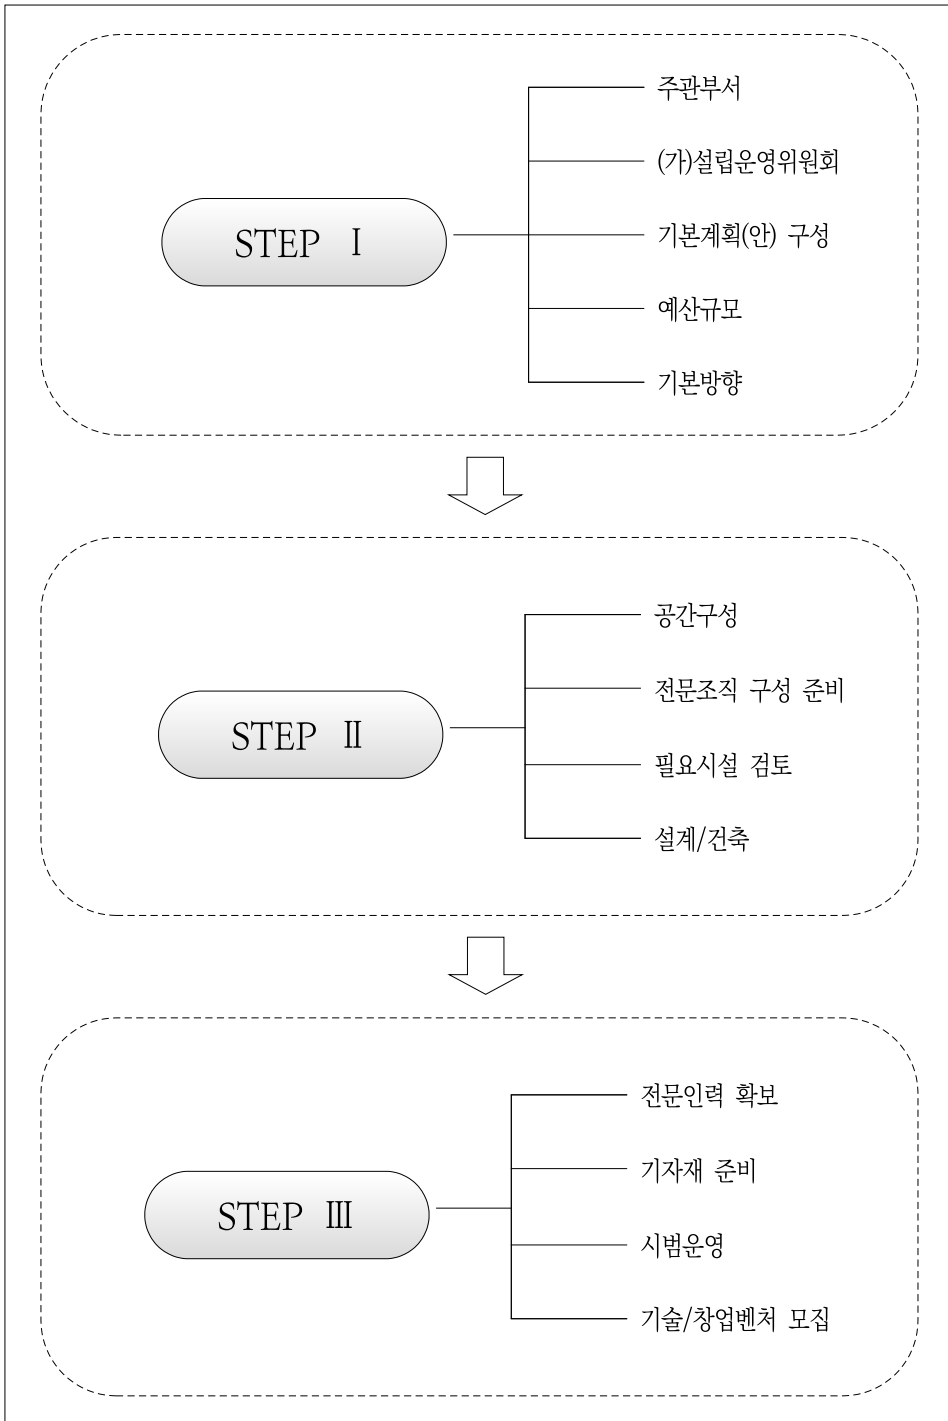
STEP Ⅰ

주관부서

(가)설립운영위원회

기본계획(안) 구성

예산규모

기본방향

STEP Ⅱ

공간구성

전문조직 구성 준비

필요시설 검토

설계/건축

STEP Ⅲ

전문인력 확보

기자재 준비

시범운영

기술/창업벤처 모집